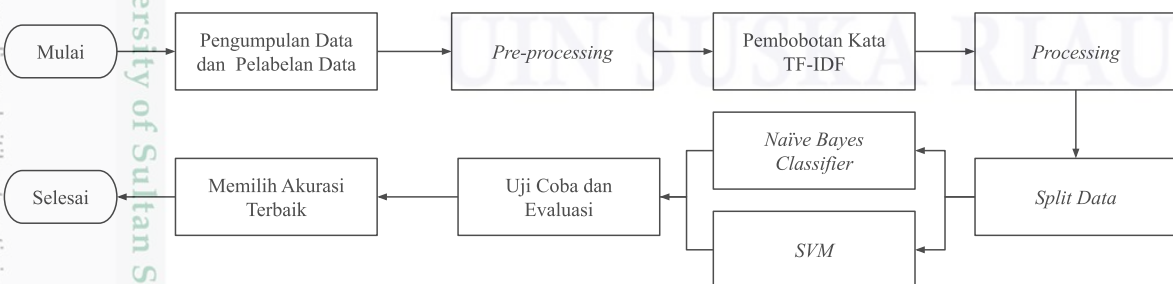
ersity of Sultan S

UIN SUSKA RIAU

Mulai

Pengumpulan Data dan Pelabelan Data

*Pre-processing*

Pembobotan Kata TF-IDF

*Processing*

*Split Data*

*Naïve Bayes Classifier*

*SVM*

Uji Coba dan Evaluasi

Memilih Akurasi Terbaik

Selesai